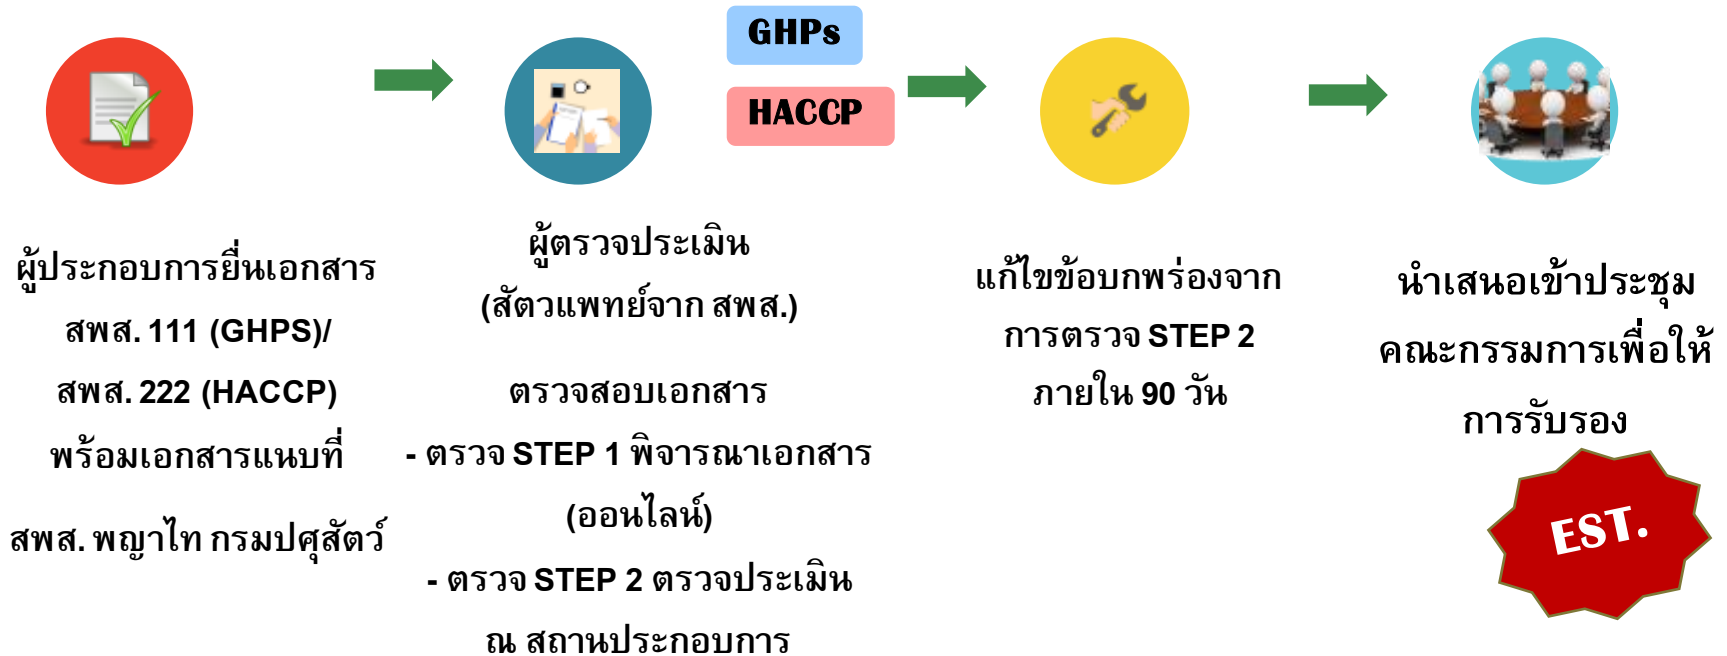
GHPs

HACCP

ผู้ประกอบการยื่นเอกสาร สพส. 111 (GHPS)/ สพส. 222 (HACCP) พร้อมเอกสารแนบที่

สพส. พญาไท กรมปศุสัตว์

ผู้ตรวจประเมิน (สัตวแพทย์จาก สพส.)

ตรวจสอบเอกสาร

- ตรวจ STEP 1 พิจารณาเอกสาร (ออนไลน์)

- ตรวจ STEP 2 ตรวจประเมิน ณ สถานประกอบการ

แก้ไขข้อบกพร่องจาก การตรวจ STEP 2 ภายใน 90 วัน

นำเสนอเข้าประชุม คณะกรรมการเพื่อให้ การรับรอง

EST.